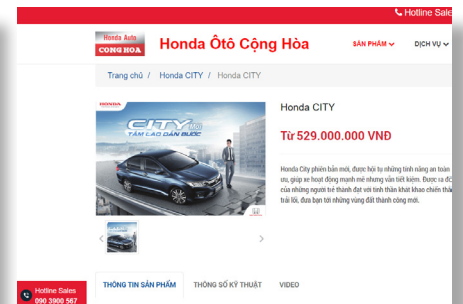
Hotline Sale

Honda Auto CONG HOA

Honda Ôtô Cộng Hòa

SẢN PHẨM

DỊCH VỤ

Trang chủ / Honda CITY / Honda CITY

HONDA

CITY

TẦM CAO DẪN BƯỚC

Honda CITY

Từ 529.000.000 VNĐ

Honda City phiên bản mới, được hội tụ những tính năng an toàn ưu, giúp xe hoạt động mạnh mẽ nhưng vẫn tiết kiệm. Được xa của những người trẻ thành đạt với tinh thần khát khao chiến thắ trải lối, đưa bạn tới những vùng đất thành công mới.

Hotline Sales 090 3900 567

THÔNG TIN SẢN PHẨM

THÔNG SỐ KỸ THUẬT

VIDEO